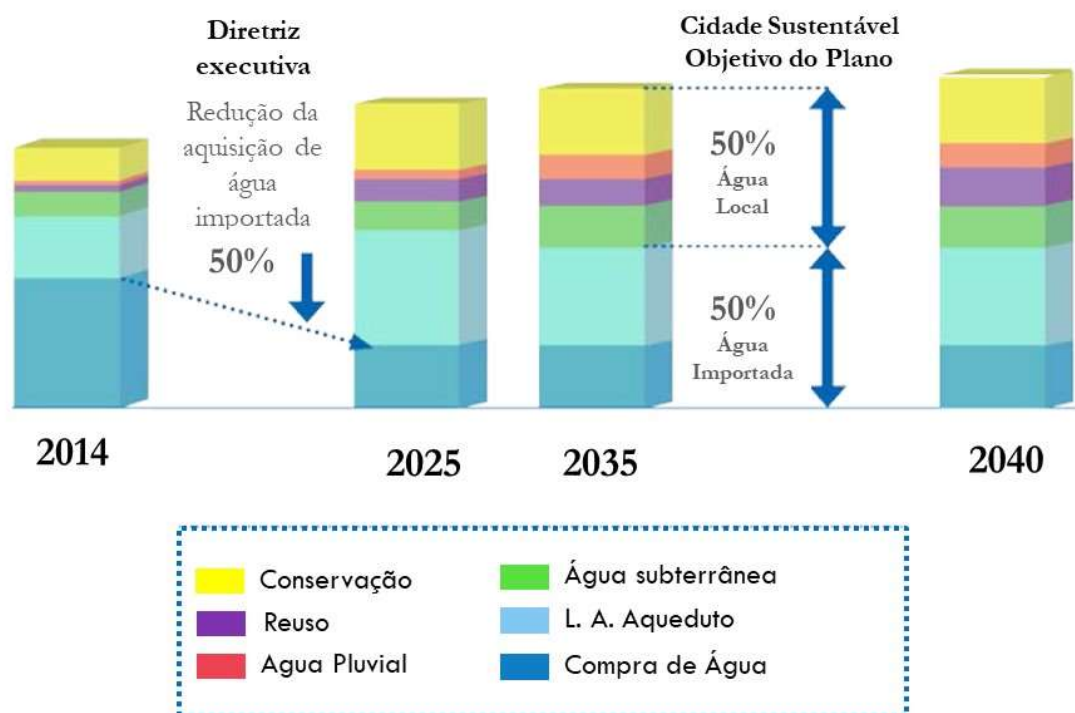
Diretriz executiva

Redução da aquisição de água importada

50%

Cidade Sustentável Objetivo do Plano

50% Água Local

50% Água Importada

2014

2025

2035

2040

Conservação
Reuso
Agua Pluvial
Água subterrânea
L. A. Aqueduto
Compra de Água